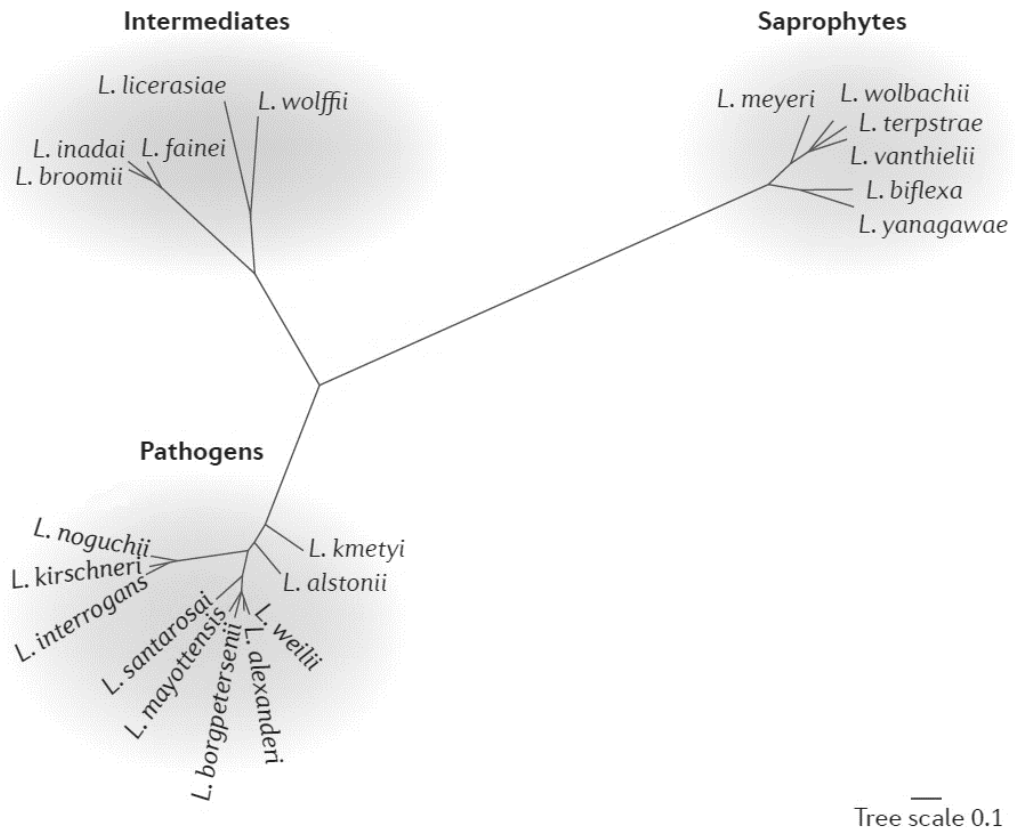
Intermediates

L. licerasiae

L. wolffii

L. inadai

L. fainei

L. broomii

Saprophytes

L. meyeri

L. wolbachii

L. terpstrae

L. vanthielii

L. biflexa

L. yanagawae

Pathogens

L. noguchii

L. kirschneri

L. interrogans

L. kmetyi

L. alstonii

L. santarosai

L. mayottensis

L. borgpetersenii

L. weilii

L. alexanderi

Tree scale 0.1